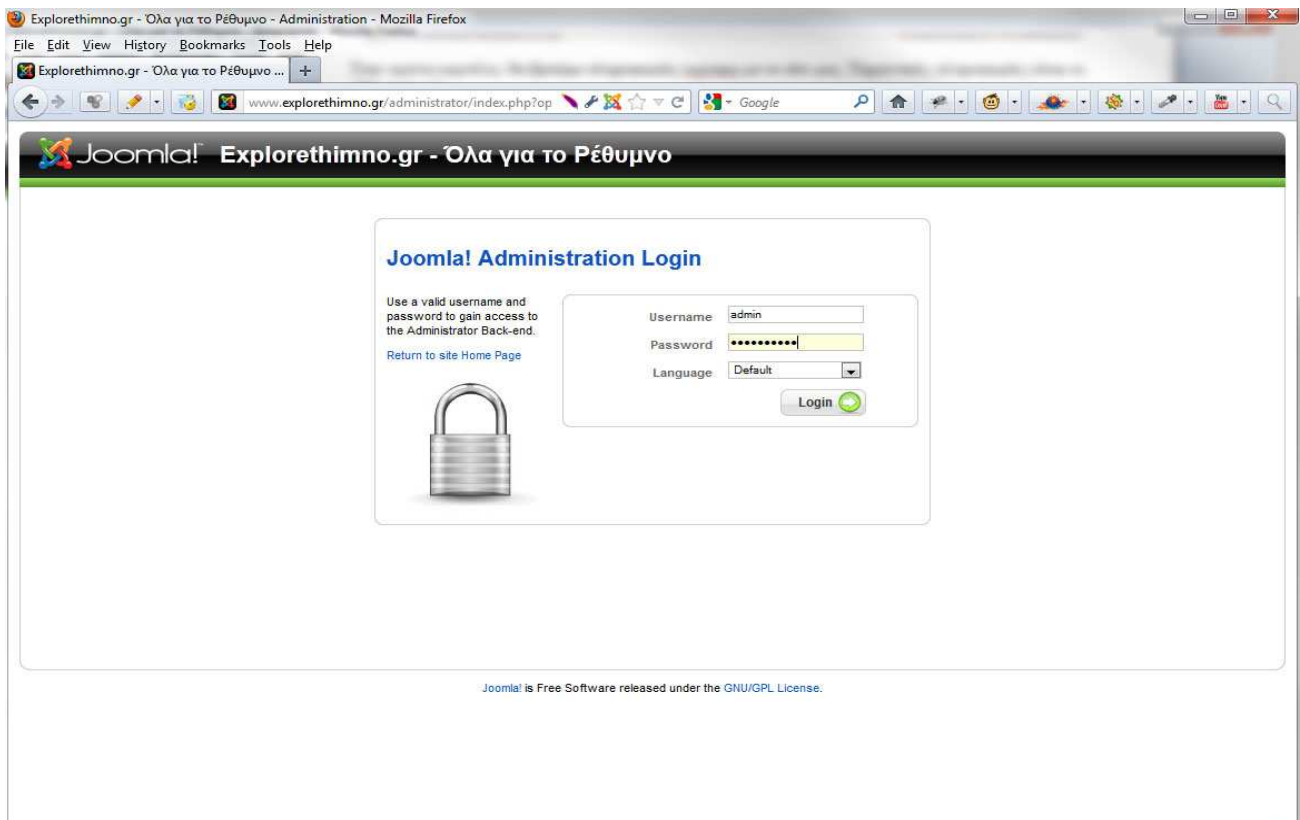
Explorethimno.gr - Όλα για το Ρέθυμνο - Administration - Mozilla Firefox

File Edit View History Bookmarks Tools Help

Explorethimno.gr - Όλα για το Ρέθυμνο ... +

www.explorethimno.gr/administrator/index.php?op

Google

Joomla! Explorethimno.gr - Όλα για το Ρέθυμνο

Joomla! Administration Login

Use a valid username and password to gain access to the Administrator Back-end.

Return to site Home Page

Username admin

Password ••••••••••

Language Default

Login

Joomla! is Free Software released under the GNU/GPL License.